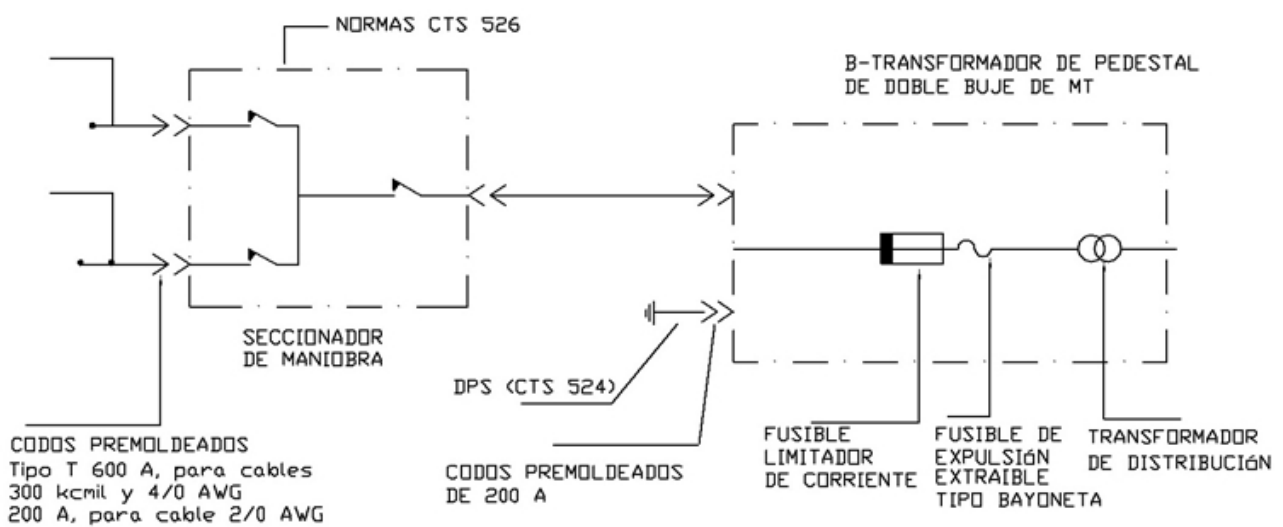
NORMAS CTS 526

B-TRANSFORMADOR DE PEDESTAL DE DOBLE BUJE DE MT

SECCIONADOR DE MANIOBRA

DPS (CTS 524)

CODOS PREMOLDEADOS
Tipo T 600 A, para cables 300 kcmil y 4/0 AWG
200 A, para cable 2/0 AWG

CODOS PREMOLDEADOS DE 200 A

FUSIBLE LIMITADOR DE CORRIENTE

FUSIBLE DE EXPULSIÓN EXTRAIBLE TIPO BAYONETA

TRANSFORMADOR DE DISTRIBUCIÓN